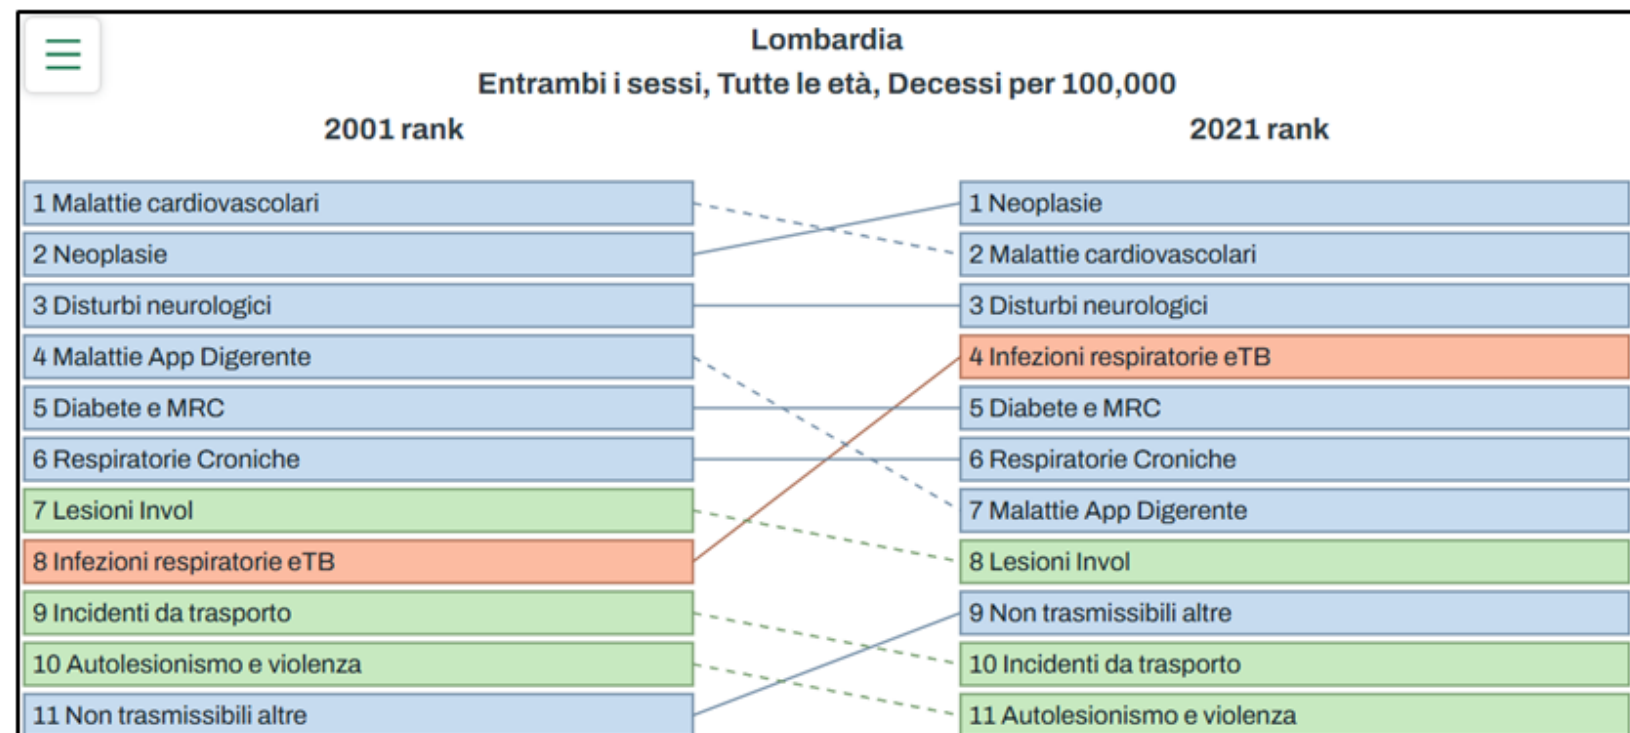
Lombardia
Entrambi i sessi, Tutte le età, Decessi per 100,000

2001 rank

1 Malattie cardiovascolari
2 Neoplasie
3 Disturbi neurologici
4 Malattie App Digerente
5 Diabete e MRC
6 Respiratorie Croniche
7 Lesioni Invol
8 Infezioni respiratorie eTB
9 Incidenti da trasporto
10 Autolesionismo e violenza
11 Non trasmissibili altre

2021 rank

1 Neoplasie
2 Malattie cardiovascolari
3 Disturbi neurologici
4 Infezioni respiratorie eTB
5 Diabete e MRC
6 Respiratorie Croniche
7 Malattie App Digerente
8 Lesioni Invol
9 Non trasmissibili altre
10 Incidenti da trasporto
11 Autolesionismo e violenza